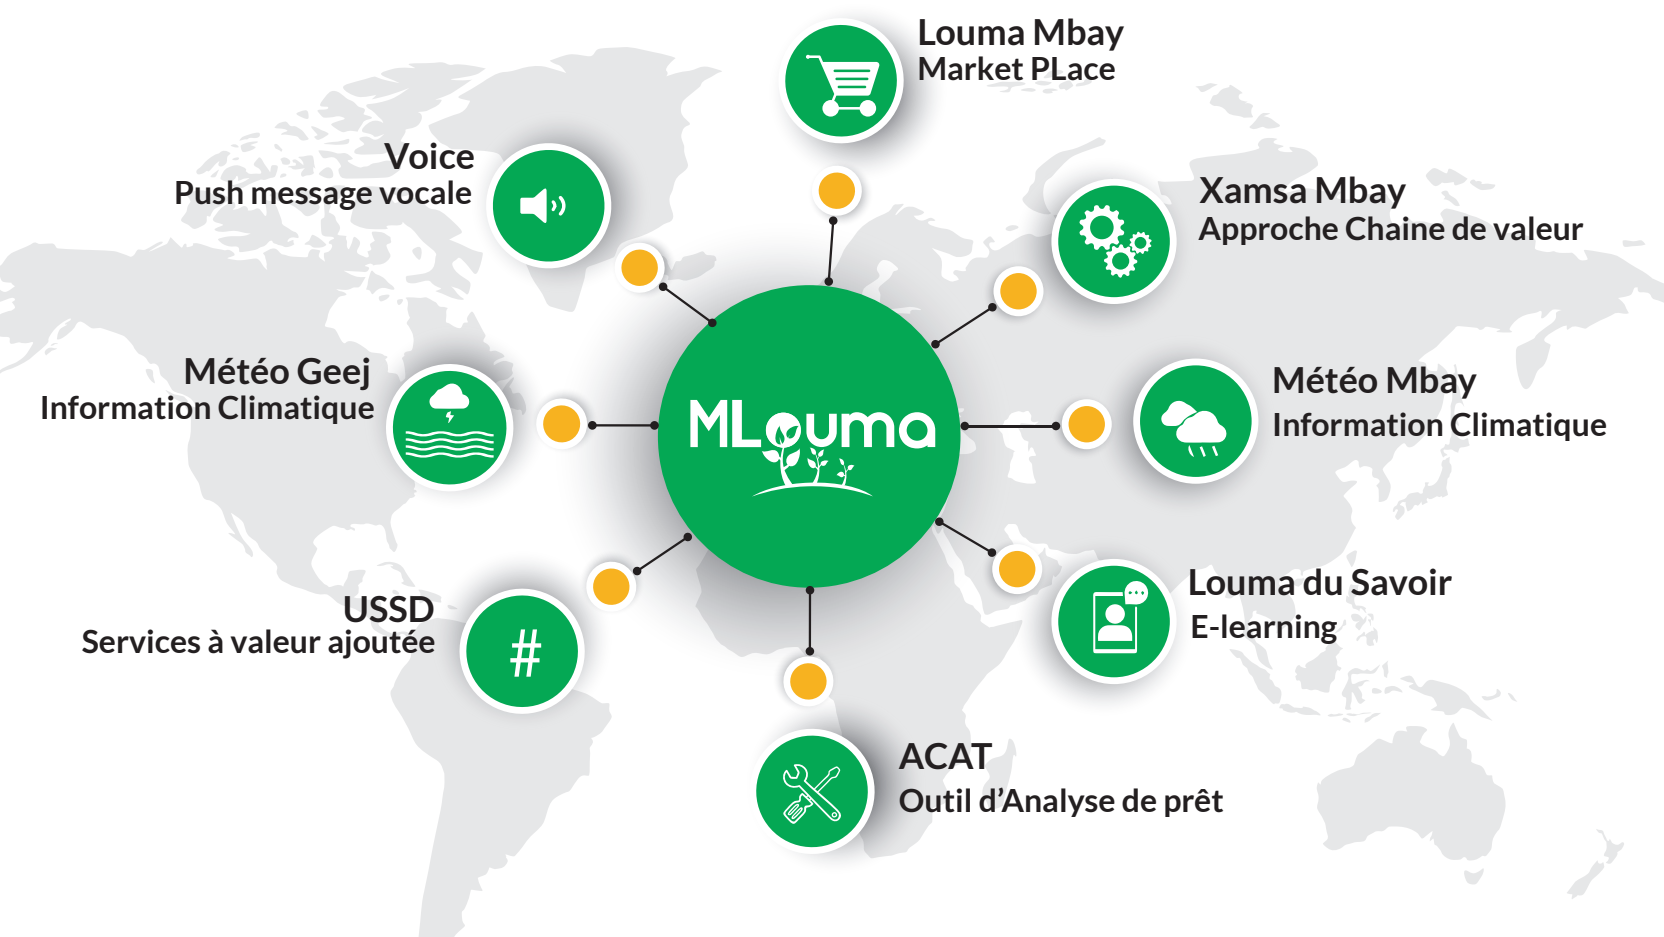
Louma Mbay
Market PLace

Voice
Push message vocale

Xamsa Mbay
Approche Chaine de valeur

Météo Geej
Information Climatique

MLouma

Météo Mbay
Information Climatique

USSD
Services à valeur ajoutée

#

Louma du Savoir
E-learning

ACAT
Outil d'Analyse de prêt